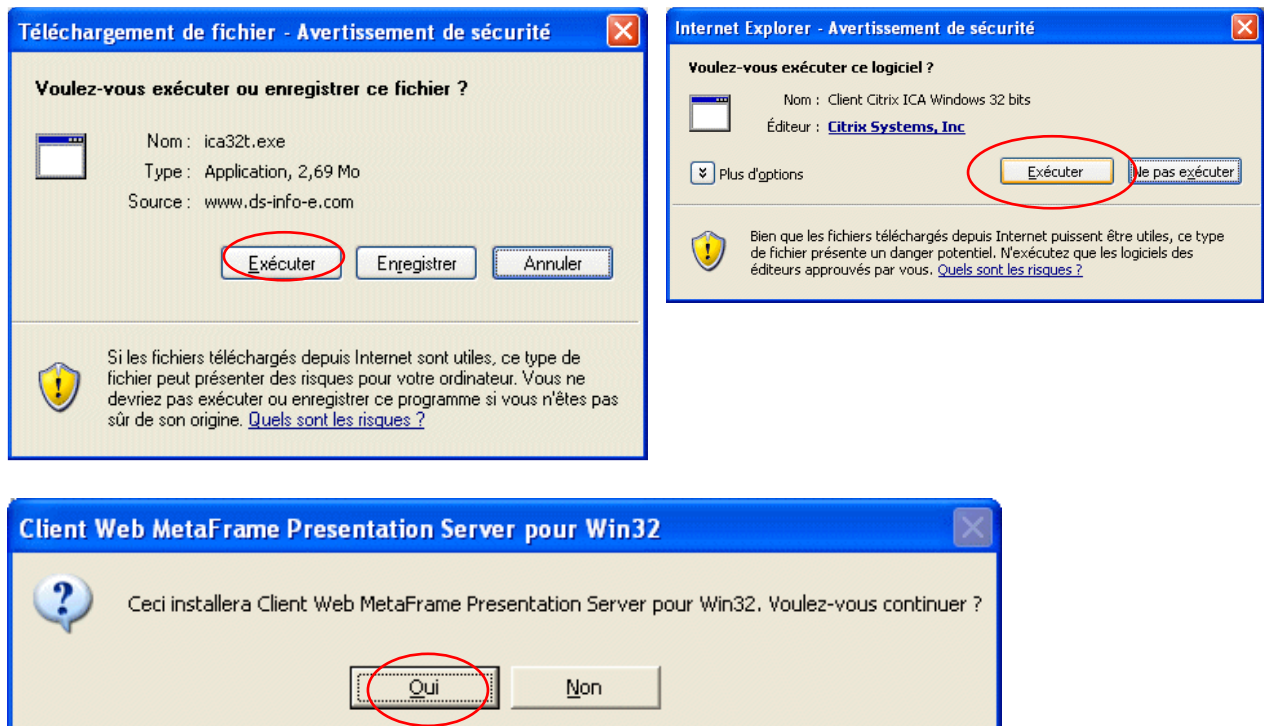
Téléchargement de fichier - Avertissement de sécurité

Voulez-vous exécuter ou enregistrer ce fichier ?

Nom : ica32t.exe
Type : Application, 2,69 Mo
Source : www.ds-info-e.com

Exécuter | Enregistrer | Annuler

Si les fichiers téléchargés depuis Internet sont utiles, ce type de fichier peut présenter des risques pour votre ordinateur. Vous ne devriez pas exécuter ou enregistrer ce programme si vous n'êtes pas sûr de son origine. Quels sont les risques ?

Internet Explorer - Avertissement de sécurité

Voulez-vous exécuter ce logiciel ?

Nom : Client Citrix ICA Windows 32 bits
Éditeur : Citrix Systems, Inc

Plus d'options

Exécuter | Ne pas exécuter

Bien que les fichiers téléchargés depuis Internet puissent être utiles, ce type de fichier présente un danger potentiel. N'exécutez que les logiciels des éditeurs approuvés par vous. Quels sont les risques ?

Client Web MetaFrame Presentation Server pour Win32

Ceci installera Client Web MetaFrame Presentation Server pour Win32. Voulez-vous continuer ?

Oui | Non